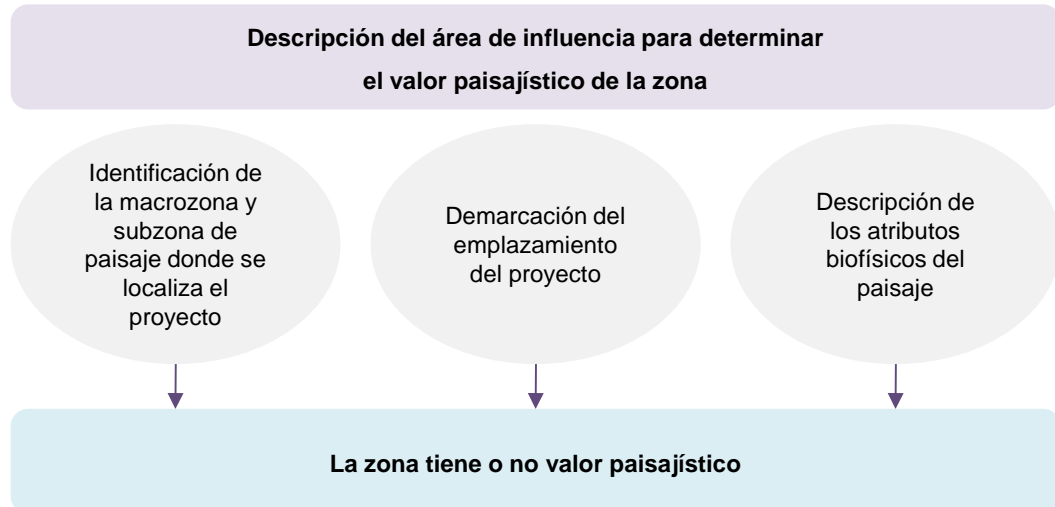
Descripción del área de influencia para determinar el valor paisajístico de la zona

Identificación de la macrozona y subzona de paisaje donde se localiza el proyecto

Demarcación del emplazamiento del proyecto

Descripción de los atributos biofísicos del paisaje

La zona tiene o no valor paisajístico